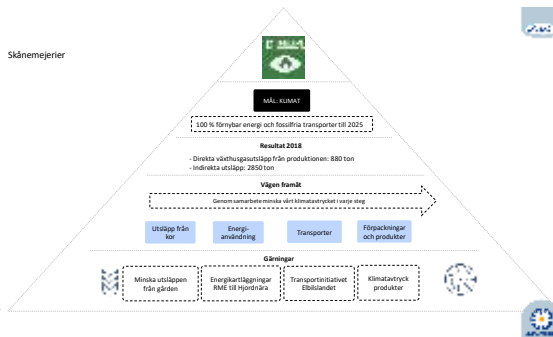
Skånemejerier

MÅL: KLIMAT

100 % förnybar energi och fossilfria transporter till 2025

Resultat 2018

- Direkta växthusgasutsläpp från produktionen: 880 ton
- Indirekta utsläpp: 2850 ton

Vägen framåt

Genom samarbete minska vårt klimatavtrycket i varje steg

Utsläpp från kor

Energi-användning

Transporter

Förpackningar och produkter

Gärningar

Minska utsläppen från gården

Energikartläggningar RME till Hjordnära

Transportinitiativet Elbilslandet

Klimatavtryck produkter